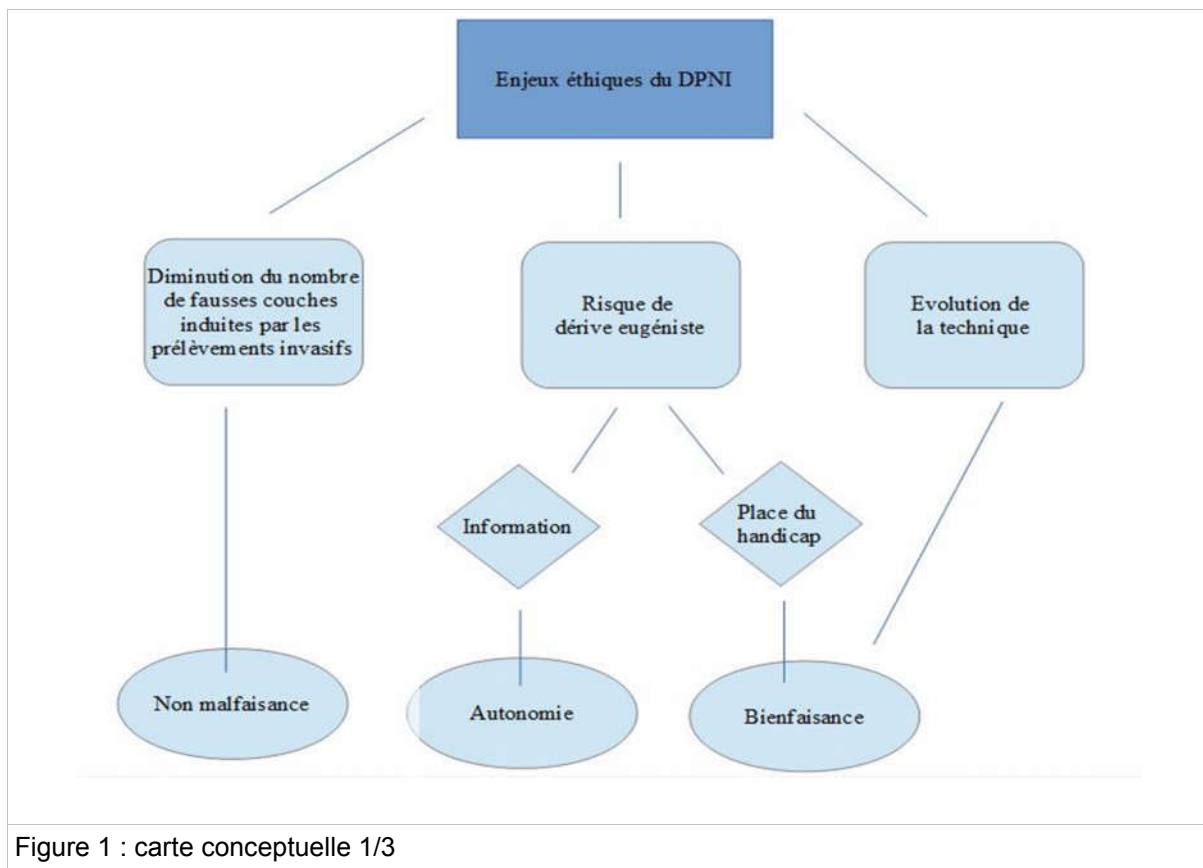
Enjeux éthiques du DPNI

Diminution du nombre de fausses couches induites par les prélèvements invasifs

Risque de dérive eugéniste

Evolution de la technique

Information

Place du handicap

Non malfaisance

Autonomie

Bienfaisance

Figure 1 : carte conceptuelle 1/3